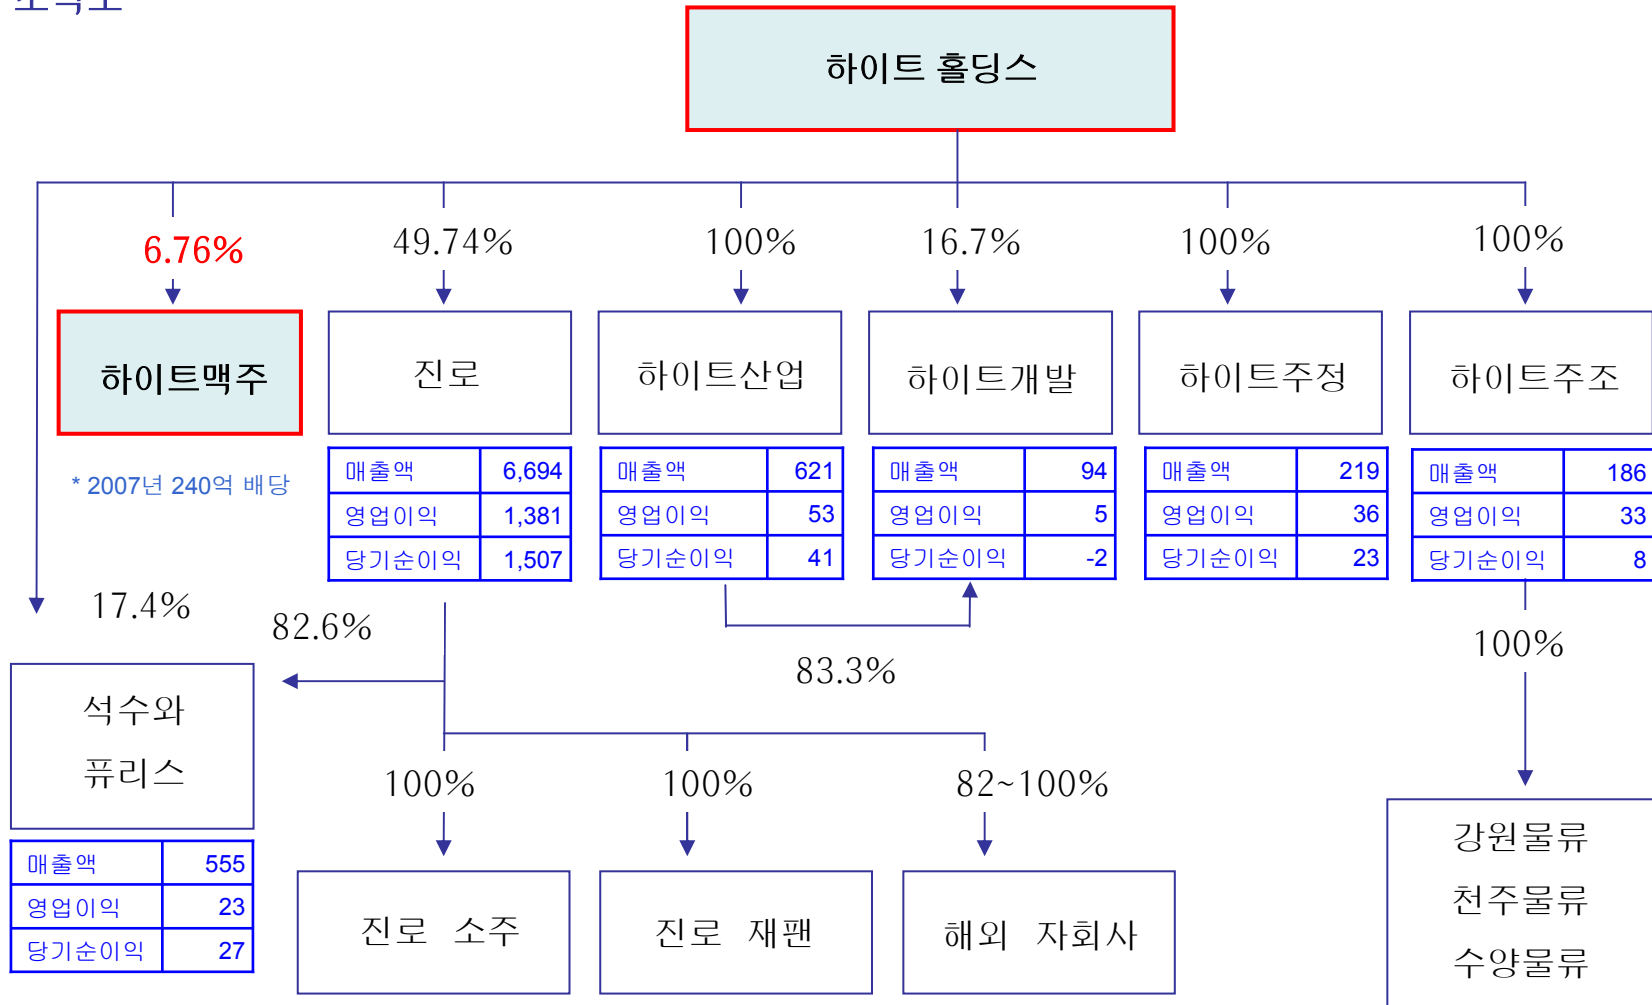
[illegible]

하이트 홀딩스

6.76%

49.74%

100%

16.7%

100%

100%

하이트맥주

* 2007년 240억 배당

진로

| 매출액 | 6,694 |
|---|---|
| 영업이익 | 1,381 |
| 당기순이익 | 1,507 |

하이트산업

| 매출액 | 621 |
|---|---|
| 영업이익 | 53 |
| 당기순이익 | 41 |

하이트개발

| 매출액 | 94 |
|---|---|
| 영업이익 | 5 |
| 당기순이익 | -2 |

하이트주정

| 매출액 | 219 |
|---|---|
| 영업이익 | 36 |
| 당기순이익 | 23 |

하이트주조

| 매출액 | 186 |
|---|---|
| 영업이익 | 33 |
| 당기순이익 | 8 |

17.4%

82.6%

83.3%

100%

석수와 퓨리스

| 매출액 | 555 |
|---|---|
| 영업이익 | 23 |
| 당기순이익 | 27 |

100%

100%

82~100%

진로 소주

진로 재팬

해외 자회사

강원물류
천주물류
수양물류